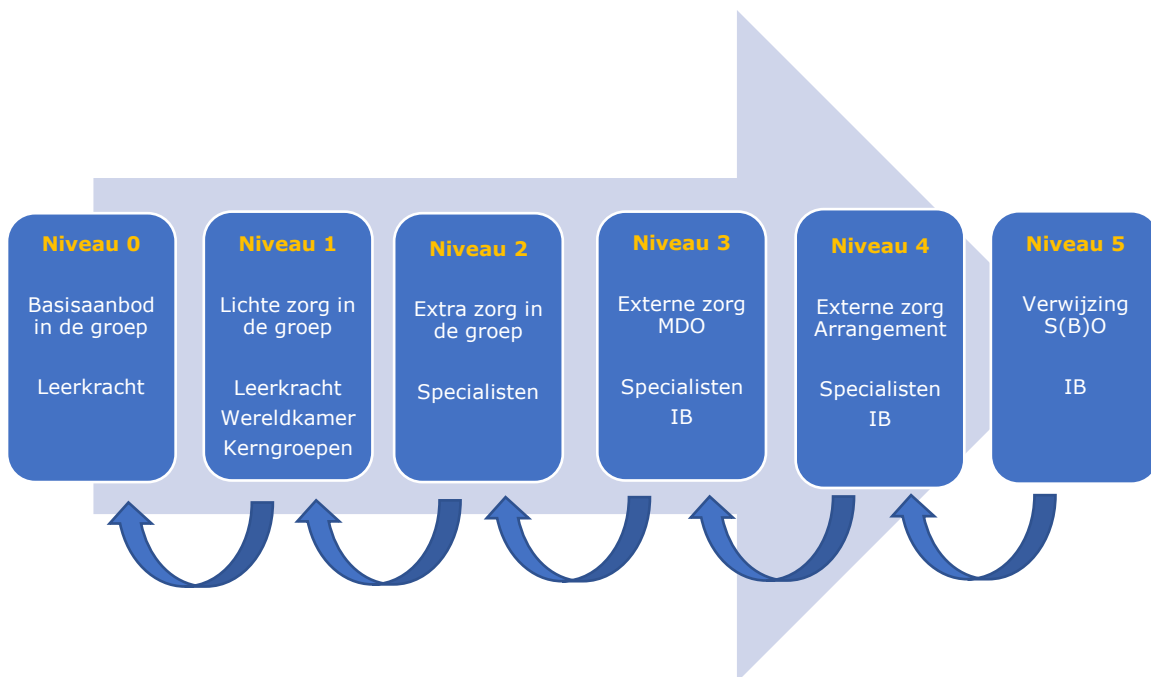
Niveau 0

Basisaanbod in de groep

Leerkracht

Niveau 1

Lichte zorg in de groep

Leerkracht
Wereldkamer
Kerngroepen

Niveau 2

Extra zorg in de groep

Specialisten

Niveau 3

Externe zorg MDO

Specialisten
IB

Niveau 4

Externe zorg Arrangement

Specialisten
IB

Niveau 5

Verwijzing S(B)O

IB